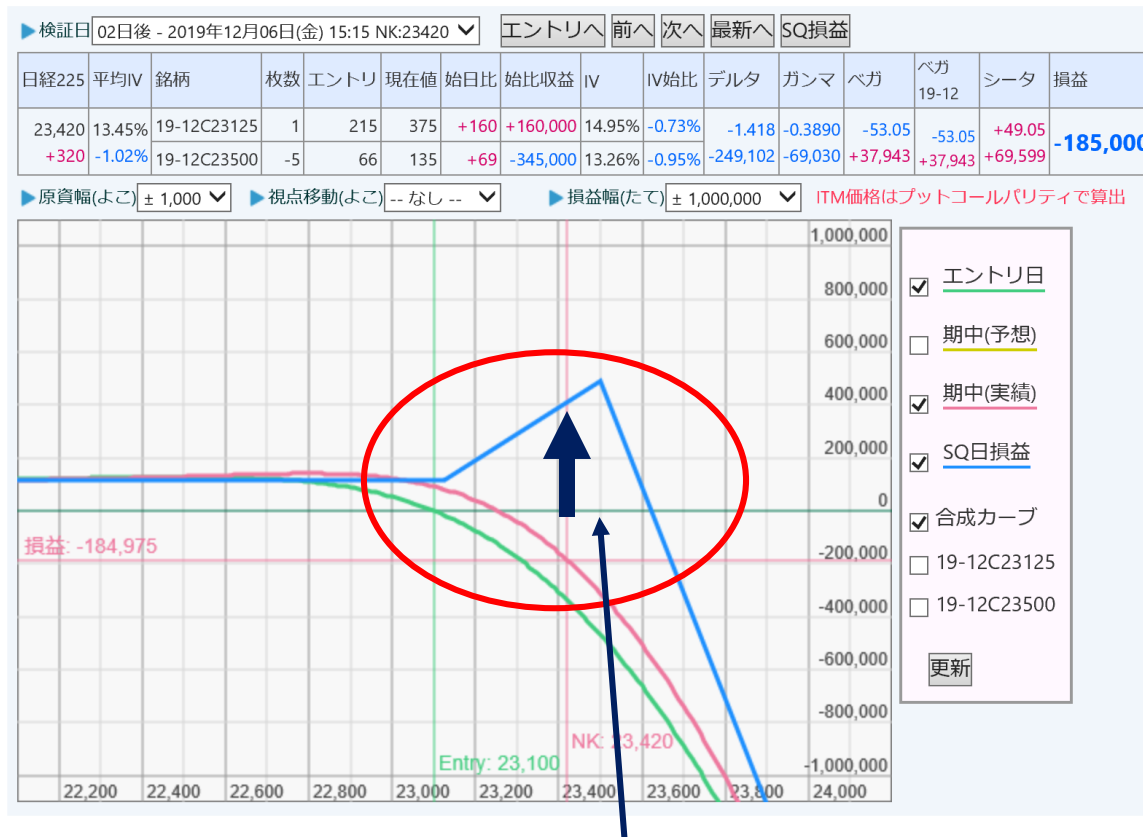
▶検証日 02日後 - 2019年12月06日(金) 15:15 NK:23420 エントリへ 前へ 次へ 最新へ SQ損益

| 日経225 | 平均IV | 銘柄 | 枚数 | エントリ | 現在値 | 始日比 | 始比収益 | IV | IV始比 | デルタ | ガンマ | ベガ | ベガ 19-12 | シータ | 損益 |
|---|---|---|---|---|---|---|---|---|---|---|---|---|---|---|---|
| 23,420 | 13.45% | 19-12C23125 | 1 | 215 | 375 | +160 | +160,000 | 14.95% | -0.73% | -1.418 | -0.3890 | -53.05 | -53.05 | +49.05 | -185,000 |
| +320 | -1.02% | 19-12C23500 | -5 | 66 | 135 | +69 | -345,000 | 13.26% | -0.95% | -249,102 | -69,030 | +37,943 | +37,943 | +69,599 | |

▶原資幅(よこ) ± 1,000 ▶視点移動(よこ) -- なし -- ▶損益幅(たて) ± 1,000,000 ITM価格はプットコールパリティで算出

1,000,000
800,000
600,000
400,000
200,000
0
-200,000
-400,000
-600,000
-800,000
-1,000,000

損益: -184,975
NK: 23,420
Entry: 23,100

22,200 22,400 22,600 22,800 23,000 23,200 23,400 23,600 23,800 24,000

エントリ日
期中(予想)
期中(実績)
SQ日損益
合成カーブ
19-12C23125
19-12C23500
更新